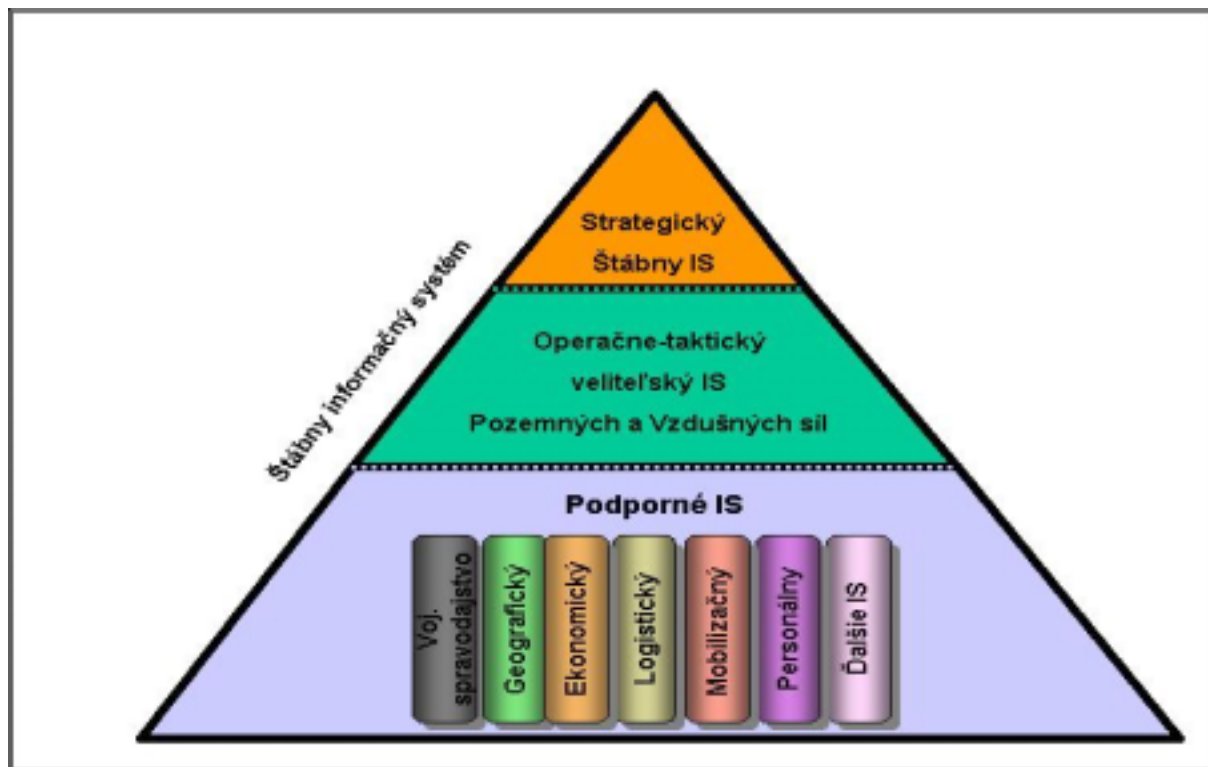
Štábny informačný systém

Strategický
Štábny IS

Operačne-taktický
veliteľský IS
Pozemných a Vzdušných síl

Podporné IS

Voj. spravodajstvo

Geografický

Ekonomický

Logistický

Mobilizačný

Personálny

Ďalšie IS